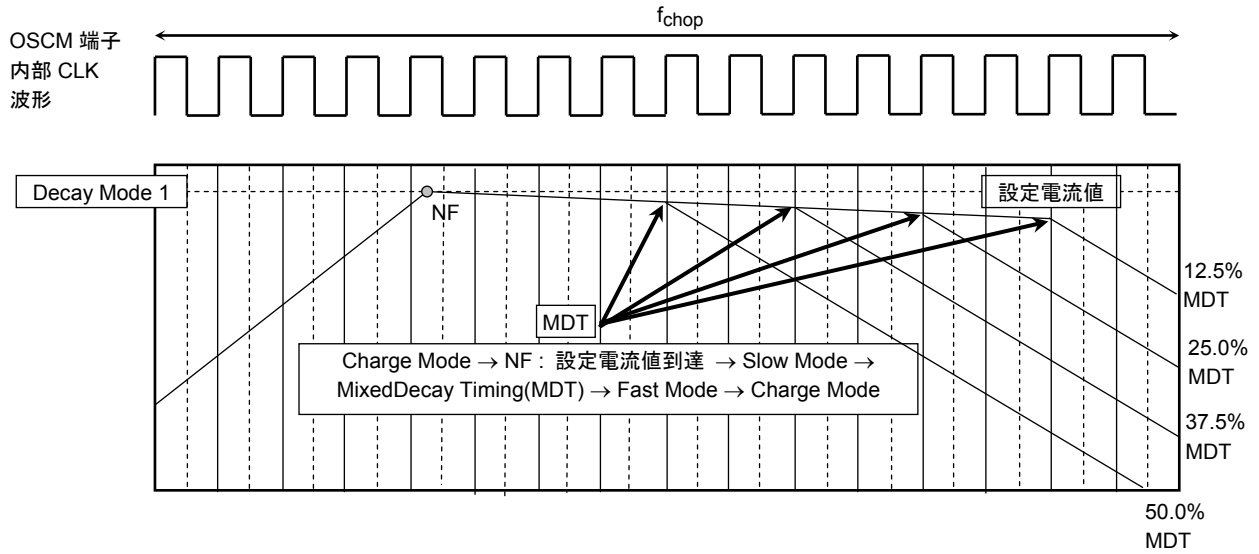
$f_{chop}$

OSCM 端子
内部 CLK
波形

Decay Mode 1

NF

設定電流値

12.5%
MDT

MDT

25.0%
MDT

Charge Mode → NF : 設定電流値到達 → Slow Mode → MixedDecay Timing(MDT) → Fast Mode → Charge Mode

37.5%
MDT

50.0%
MDT